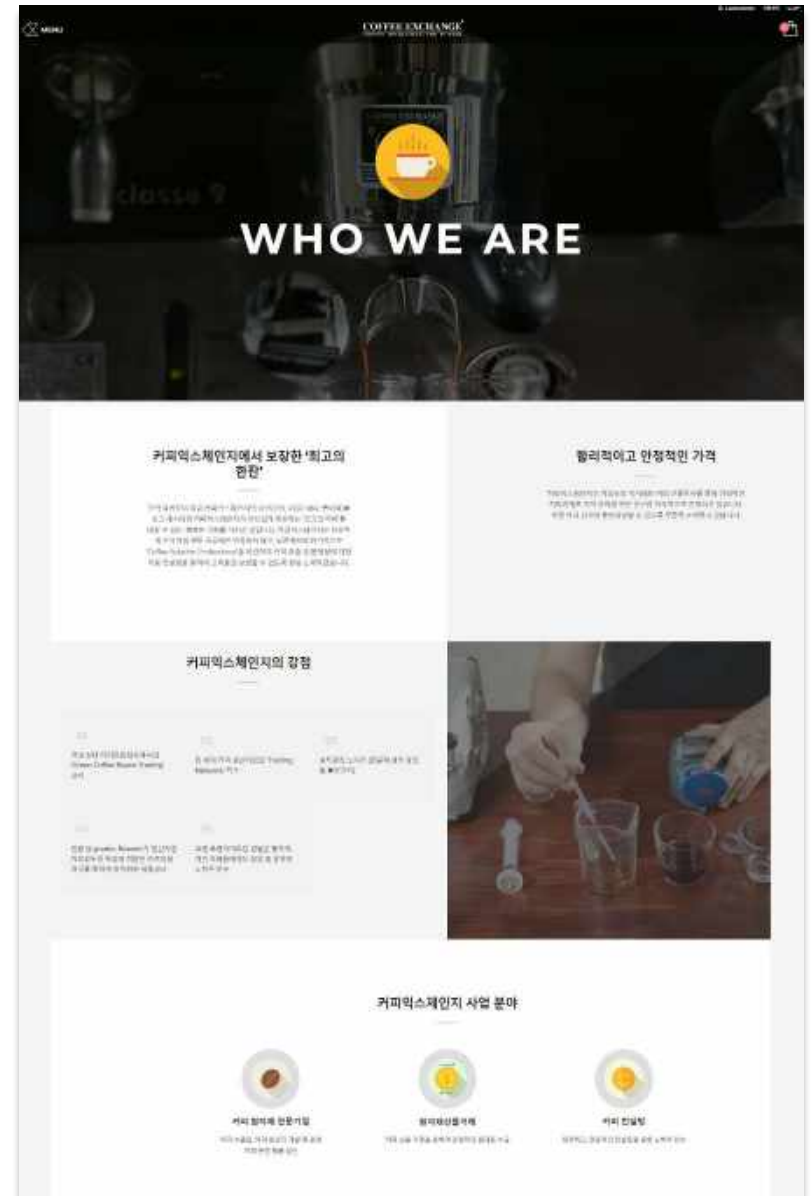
MENU

COFFEE EXCHANGE

WHO WE ARE

커피익스체인지에서 보장한 '최고의 한잔'

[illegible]

합리적이고 안정적인 가격

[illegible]

커피익스체인지의 강점

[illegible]

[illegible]

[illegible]

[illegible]

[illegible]

커피익스체인지 사업 분야

커피 원두 전문기업

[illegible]

원재료산물거래

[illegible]

커피 컨설팅

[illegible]